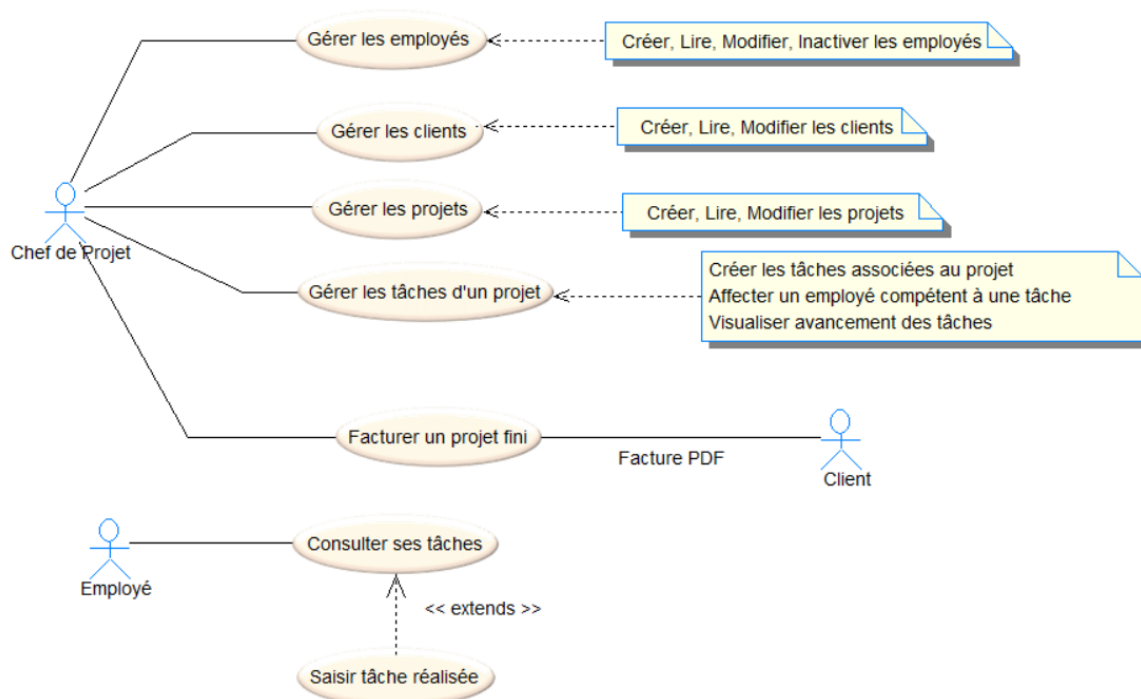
Gérer les employés

Créer, Lire, Modifier, Inactiver les employés

Gérer les clients

Créer, Lire, Modifier les clients

Gérer les projets

Créer, Lire, Modifier les projets

Chef de Projet

Gérer les tâches d'un projet

Créer les tâches associées au projet
Affecter un employé compétent à une tâche
Visualiser avancement des tâches

Facturer un projet fini

Facture PDF

Client

Employé

Consulter ses tâches

<< extends >>

Saisir tâche réalisée